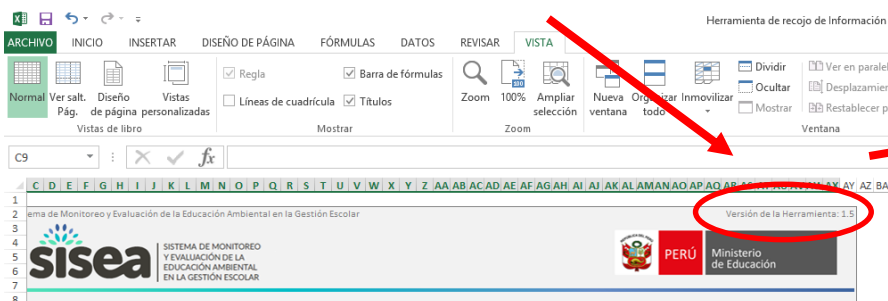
Herramienta de recojo de Información

ARCHIVO INICIO INSERTAR DISEÑO DE PÁGINA FÓRMULAS DATOS REVISAR VISTA

Normal Ver salt. Pág. Diseño de página Vistas personalizadas
Vistas de libro

Regla
Líneas de cuadrícula
Barra de fórmulas
Títulos
Mostrar

Zoom 100% Ampliar selección
Zoom

Nueva ventana Organizar todo Inmovilizar
Dividir
Ocultar
Mostrar
Ver en paralel
Desplazamien
Restablecer p
Ventana

C9

C D E F G H I J K L M N O P Q R S T U V W X Y Z AA AB AC AD AE AF AG AH AI AJ AK AL AM AN AO AP AQ AR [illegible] AY AZ BA

ema de Monitoreo y Evaluación de la Educación Ambiental en la Gestión Escolar

Versión de la Herramienta: 1.5

sisea
SISTEMA DE MONITOREO Y EVALUACIÓN DE LA EDUCACIÓN AMBIENTAL EN LA GESTIÓN ESCOLAR

PERÚ Ministerio de Educación